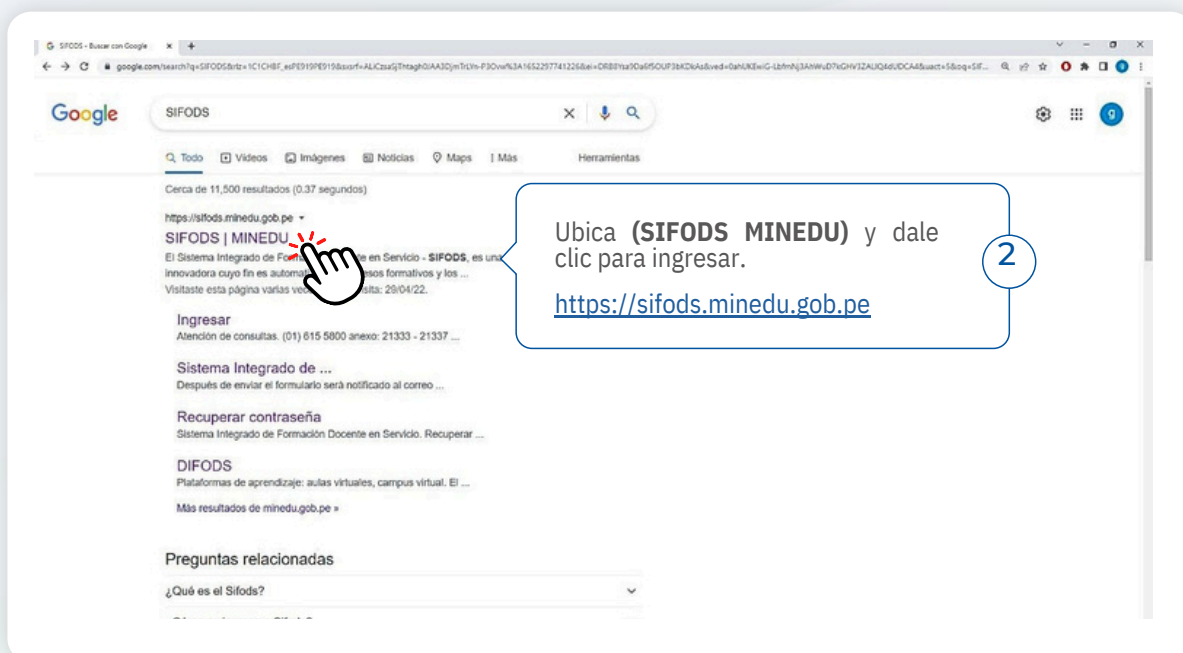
SIFODS - Buscar con Google ×

google.com/search?q=SIFODS&rlz=1C1CHBF_esPE919PE919&sxsrf=ALiCzsaSjTntagh0iAA3OjmTrLVn-F3Ovw%3A1652297741226&ei=DR8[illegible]

Google

SIFODS

Todo Videos Imágenes Noticias Maps Más Herramientas

Cerca de 11,500 resultados (0.37 segundos)

https://sifods.minedu.gob.pe

SIFODS | MINEDU

El Sistema Integrado de Fo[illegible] en Servicio - SIFODS, es una innovadora cuyo fin es automat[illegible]esos formativos y los ...

Visitaste esta página varias ve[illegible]sita: 29/04/22.

Ingresar

Atención de consultas. (01) 615 5800 anexo: 21333 - 21337 ...

Sistema Integrado de ...

Después de enviar el formulario será notificado al correo ...

Recuperar contraseña

Sistema Integrado de Formación Docente en Servicio. Recuperar ...

DIFODS

Plataformas de aprendizaje: aulas virtuales, campus virtual. El ...

Más resultados de minedu.gob.pe »

Preguntas relacionadas

¿Qué es el Sifods?

Ubica **(SIFODS MINEDU)** y dale clic para ingresar.

https://sifods.minedu.gob.pe

2